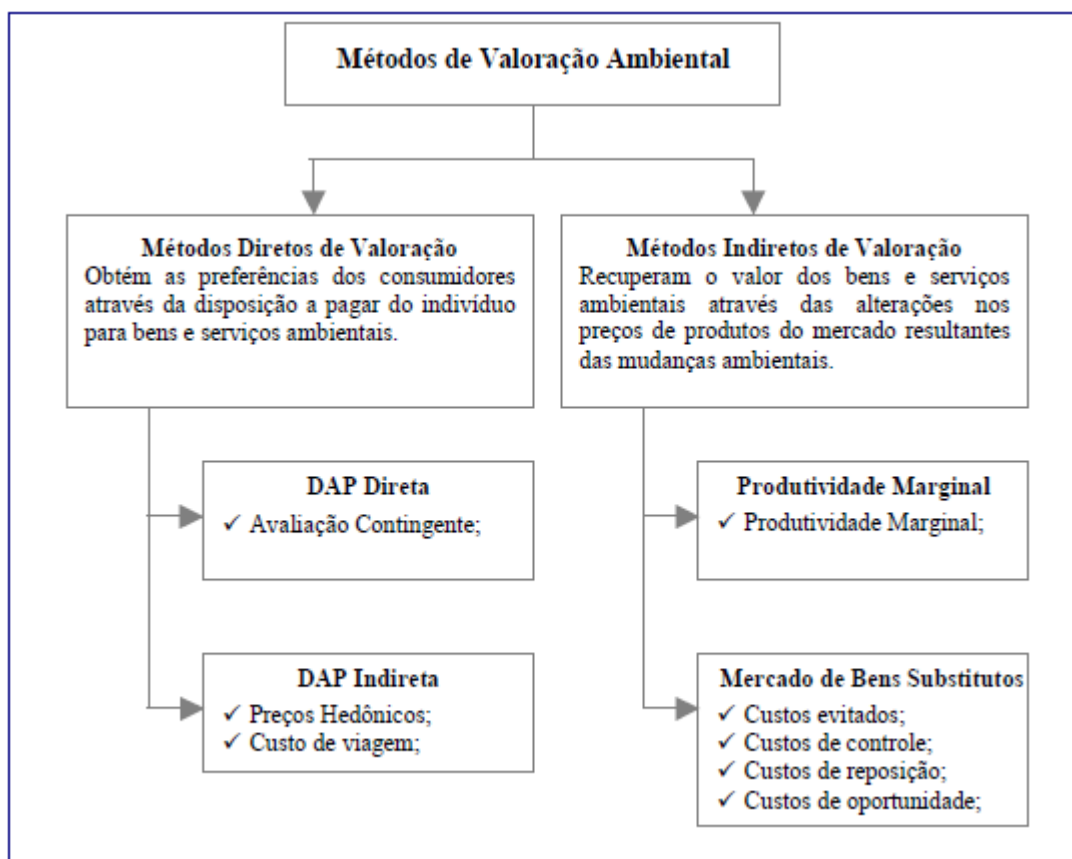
Métodos de Valoração Ambiental

Métodos Diretos de Valoração
Obtém as preferências dos consumidores através da disposição a pagar do indivíduo para bens e serviços ambientais.

DAP Direta
✓ Avaliação Contingente;

DAP Indireta
✓ Preços Hedônicos;
✓ Custo de viagem;

Métodos Indiretos de Valoração
Recuperam o valor dos bens e serviços ambientais através das alterações nos preços de produtos do mercado resultantes das mudanças ambientais.

Produtividade Marginal
✓ Produtividade Marginal;

Mercado de Bens Substitutos
✓ Custos evitados;
✓ Custos de controle;
✓ Custos de reposição;
✓ Custos de oportunidade;